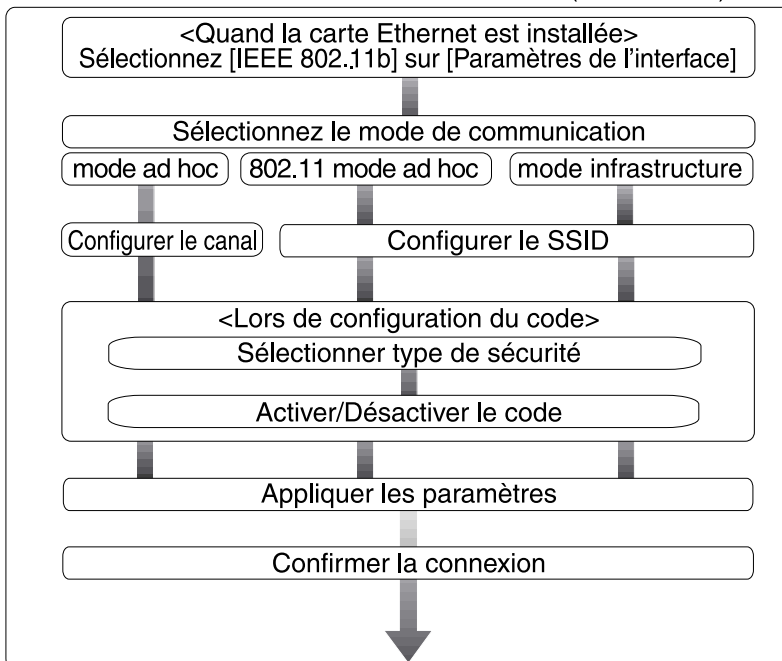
<Quand la carte Ethernet est installée>
Sélectionnez [IEEE 802.11b] sur [Paramètres de l'interface]

Sélectionnez le mode de communication

mode ad hoc

802.11 mode ad hoc

mode infrastructure

Configurer le canal

Configurer le SSID

<Lors de configuration du code>

Sélectionner type de sécurité

Activer/Désactiver le code

Appliquer les paramètres

Confirmer la connexion